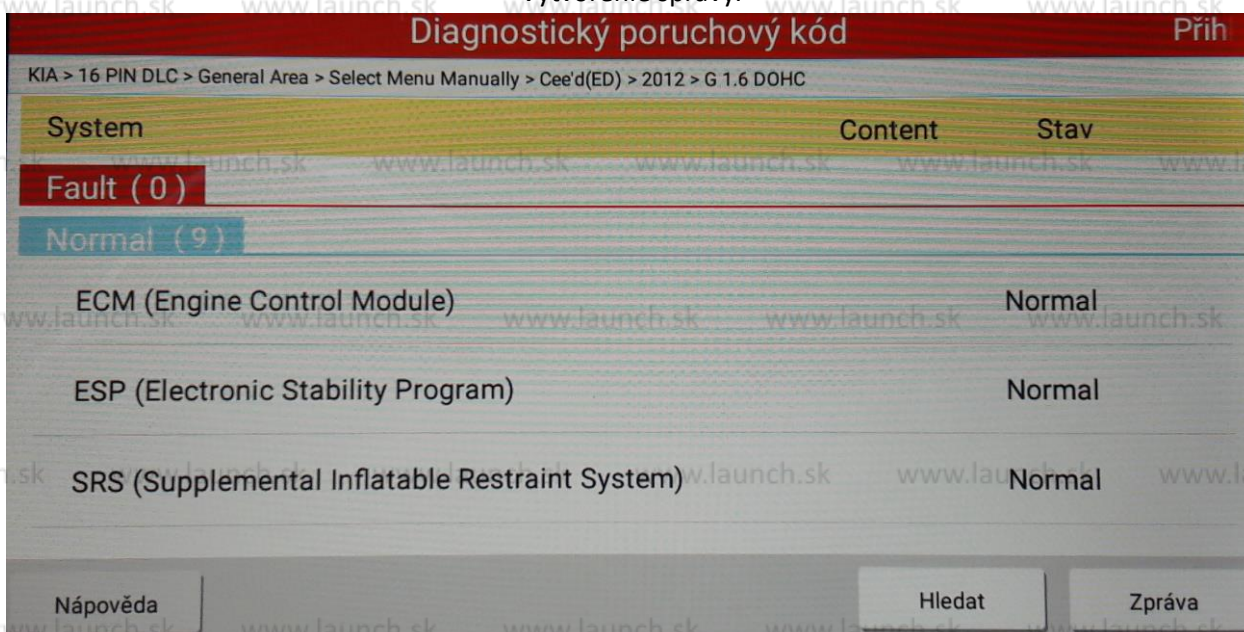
Diagnostický poruchový kód

Přih

KIA > 16 PIN DLC > General Area > Select Menu Manually > Cee'd(ED) > 2012 > G 1.6 DOHC

| System | Content | Stav |
|---|---|---|

Fault ( 0 )

Normal ( 9 )

| | |
|---|---|
| ECM (Engine Control Module) | Normal |
| ESP (Electronic Stability Program) | Normal |
| SRS (Supplemental Inflatable Restraint System) | Normal |

Nápověda

Hledat

Zpráva

www.launch.sk